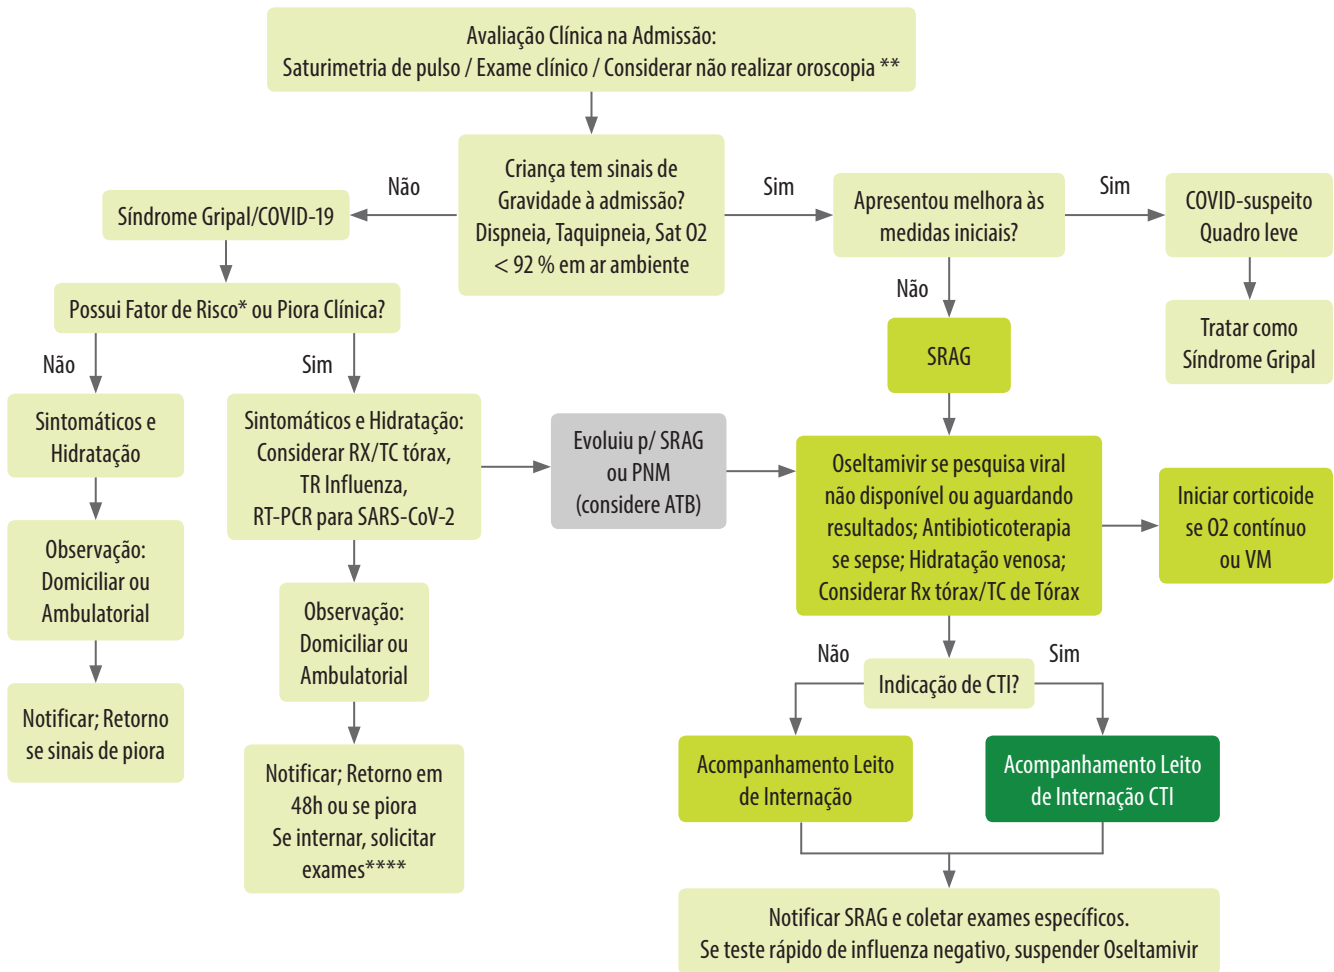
Avaliação Clínica na Admissão:
Saturimetria de pulso / Exame clínico / Considerar não realizar oroscopia **

Criança tem sinais de Gravidade à admissão? Dispneia, Taquipneia, Sat O2 < 92 % em ar ambiente

Não

Síndrome Gripal/COVID-19

Possui Fator de Risco* ou Piora Clínica?

Não

Sintomáticos e Hidratação

Observação: Domiciliar ou Ambulatorial

Notificar; Retorno se sinais de piora

Sim

Sintomáticos e Hidratação: Considerar RX/TC tórax, TR Influenza, RT-PCR para SARS-CoV-2

Observação: Domiciliar ou Ambulatorial

Notificar; Retorno em 48h ou se piora
Se internar, solicitar exames****

Evoluiu p/ SRAG ou PNM (considere ATB)

Sim

Apresentou melhora às medidas iniciais?

Sim

COVID-suspeito Quadro leve

Tratar como Síndrome Gripal

Não

SRAG

Oseltamivir se pesquisa viral não disponível ou aguardando resultados; Antibioticoterapia se sepse; Hidratação venosa; Considerar Rx tórax/TC de Tórax

Iniciar corticoide se O2 contínuo ou VM

Não

Indicação de CTI?

Sim

Acompanhamento Leito de Internação

Acompanhamento Leito de Internação CTI

Notificar SRAG e coletar exames específicos.
Se teste rápido de influenza negativo, suspender Oseltamivir